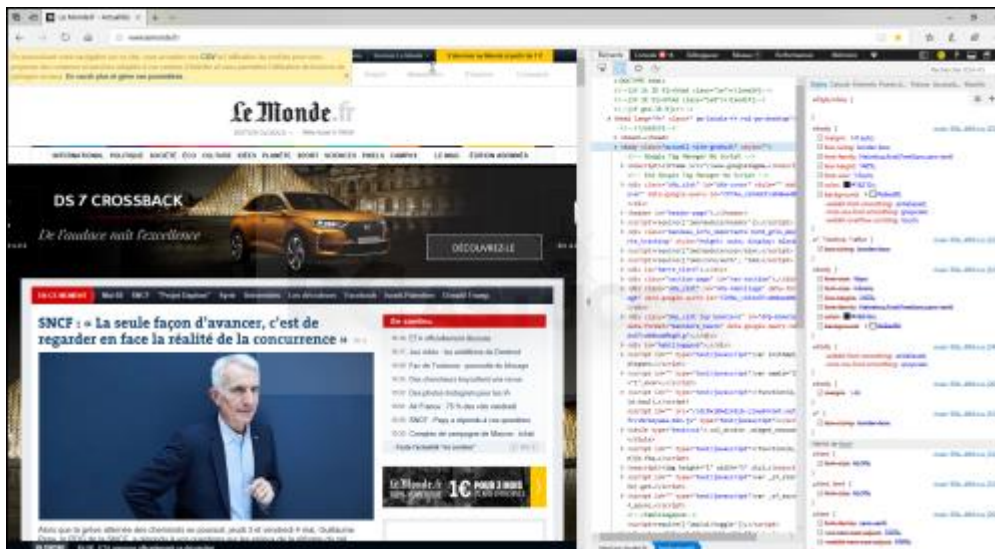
Le Monde.fr

INTERNATIONAL POLITIQUE SOCIÉTÉ ÉCO CULTURE IDÉES PLANÈTE SPORT SCIENCES PIXELS CAMPUS LE MAG ÉDITION ABONNÉS

DS 7 CROSSBACK

De l'audace naît l'excellence

DÉCOUVREZ-LE

EN CE MOMENT

SNCF : « La seule façon d'avancer, c'est de regarder en face la réalité de la concurrence »

En continu

Le Monde.fr

1€

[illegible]